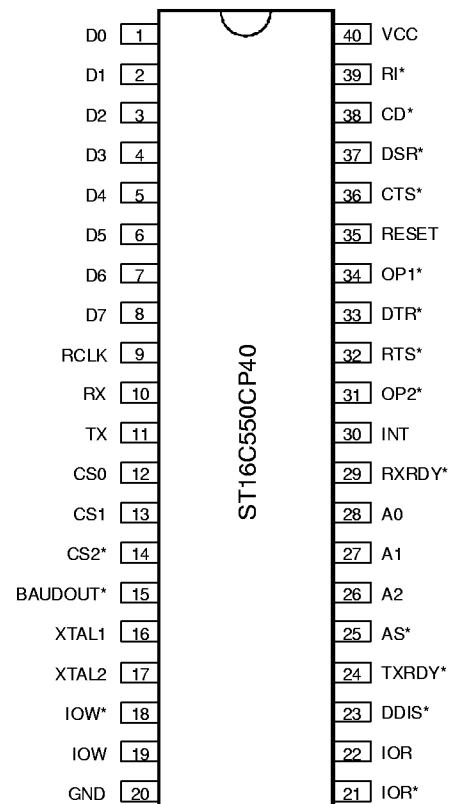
D0 1
D1 2
D2 3
D3 4
D4 5
D5 6
D6 7
D7 8
RCLK 9
RX 10
TX 11
CS0 12
CS1 13
CS2* 14
BAUDOUT* 15
XTAL1 16
XTAL2 17
IOW* 18
IOW 19
GND 20

ST16C550CP40

40 VCC
39 RI*
38 CD*
37 DSR*
36 CTS*
35 RESET
34 OP1*
33 DTR*
32 RTS*
31 OP2*
30 INT
29 RXRDY*
28 A0
27 A1
26 A2
25 AS*
24 TXRDY*
23 DDIS*
22 IOR
21 IOR*